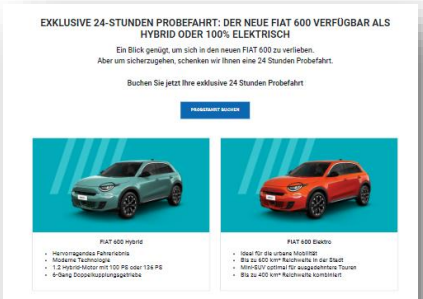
EXKLUSIVE 24-STUNDEN PROBEFAHRT: DER NEUE FIAT 600 VERFÜGBAR ALS HYBRID ODER 100% ELEKTRISCH

Ein Blick genügt, um sich in den neuen FIAT 600 zu verlieben. Aber um sicherzugehen, schenken wir Ihnen eine 24 Stunden Probefahrt.

Buchen Sie jetzt Ihre exklusive 24 Stunden Probefahrt

PROBEFAHRT BUCHEN

FIAT 600 Hybrid

- Hervorragendes Fahrerlebnis
- Moderne Technologie
- 1,2 Hybrid-Motor mit 100 PS oder 136 PS
- 6-Gang Doppelkupplungsgetriebe

FIAT 600 Elektro

- Ideal für die urbane Mobilität
- Bis zu 600 km* Reichweite in der Stadt
- Mini-SUV optimal für ausgedehntere Touren
- Bis zu 400 km* Reichweite kombiniert